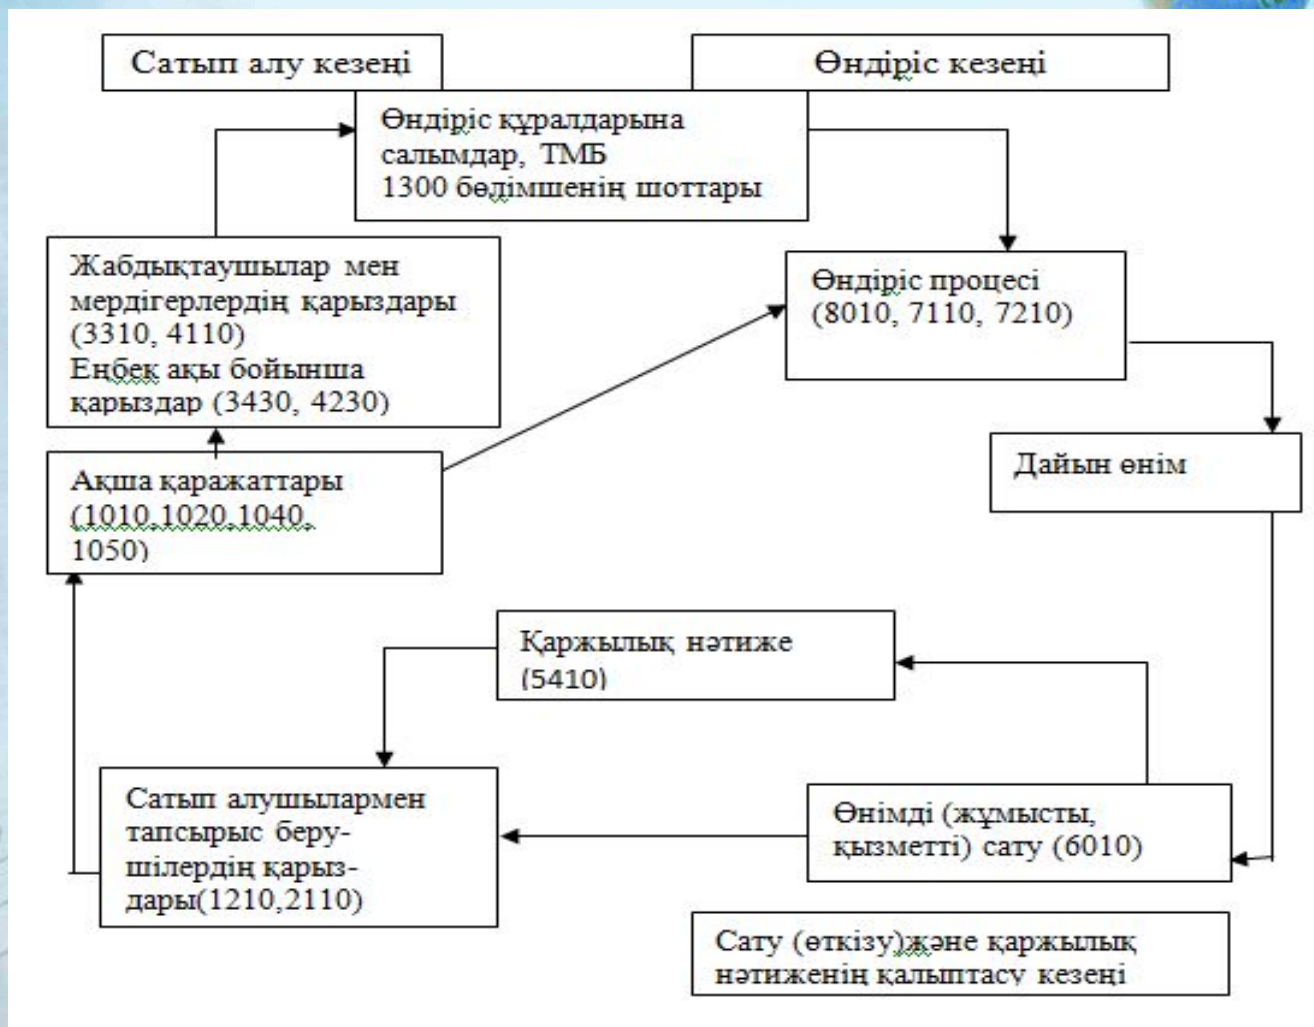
Сатып алу кезеңі

Өндіріс кезеңі

Өндіріс құралдарына салымдар, ТМБ 1300 бөлімшенің шоттары

Жабдықтаушылар мен мердігерлердің қарыздары (3310, 4110)
Еңбек ақы бойынша қарыздар (3430, 4230)

Өндіріс процесі (8010, 7110, 7210)

Ақша қаражаттары (1010,1020,1040, 1050)

Дайын өнім

Қаржылық нәтиже (5410)

Сатып алушылармен тапсырыс берушілердің қарыздары(1210,2110)

Өнімді (жұмысты, қызметті) сату (6010)

Сату (өткізу)және қаржылық нәтиженің қалыптасу кезеңі